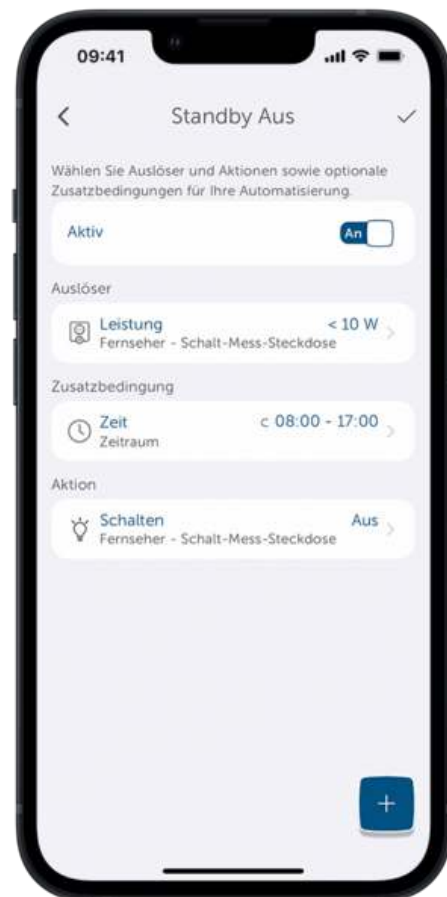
09:41

<

Standby Aus

✓

Wählen Sie Auslöser und Aktionen sowie optionale Zusatzbedingungen für Ihre Automatisierung.

Aktiv

An

Auslöser

Leistung
Fernseher - Schalt-Mess-Steckdose

< 10 W

Zusatzbedingung

Zeit
Zeitraum

c 08:00 - 17:00

Aktion

Schalten
Fernseher - Schalt-Mess-Steckdose

Aus

+